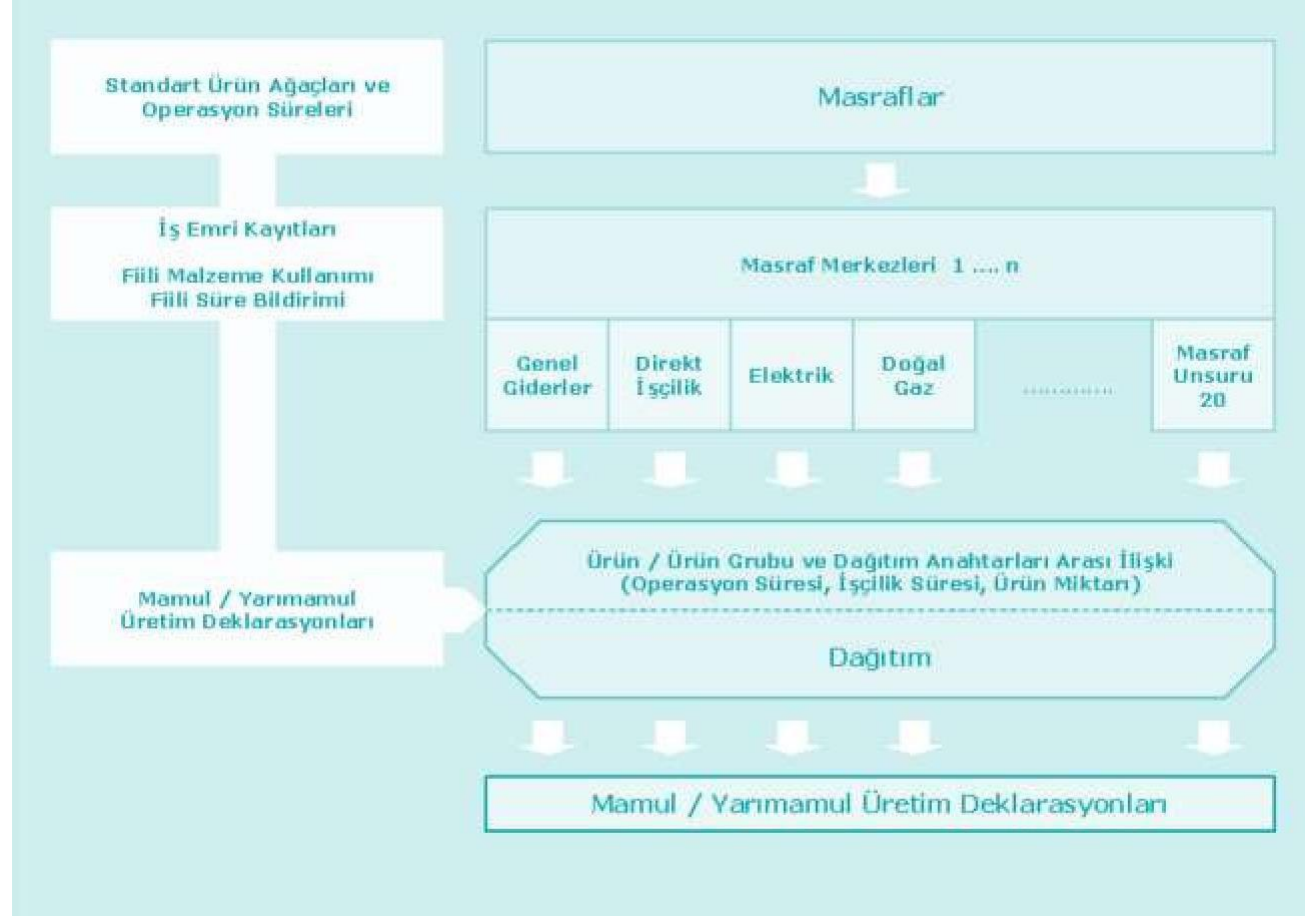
Standart Ürün Ağaçları ve Operasyon Süreleri

Masraflar

İş Emri Kayıtları

Fiili Malzeme Kullanımı
Fiili Süre Bildirimi

Masraf Merkezleri 1 .... n

Genel Giderler

Direkt İşçilik

Elektrik

Doğal Gaz

..........

Masraf Unsuru 20

Ürün / Ürün Grubu ve Dağıtım Anahtarları Arası İlişki
(Operasyon Süresi, İşçilik Süresi, Ürün Miktarı)

Mamul / Yarımamul Üretim Deklarasyonları

Dağıtım

Mamul / Yarımamul Üretim Deklarasyonları